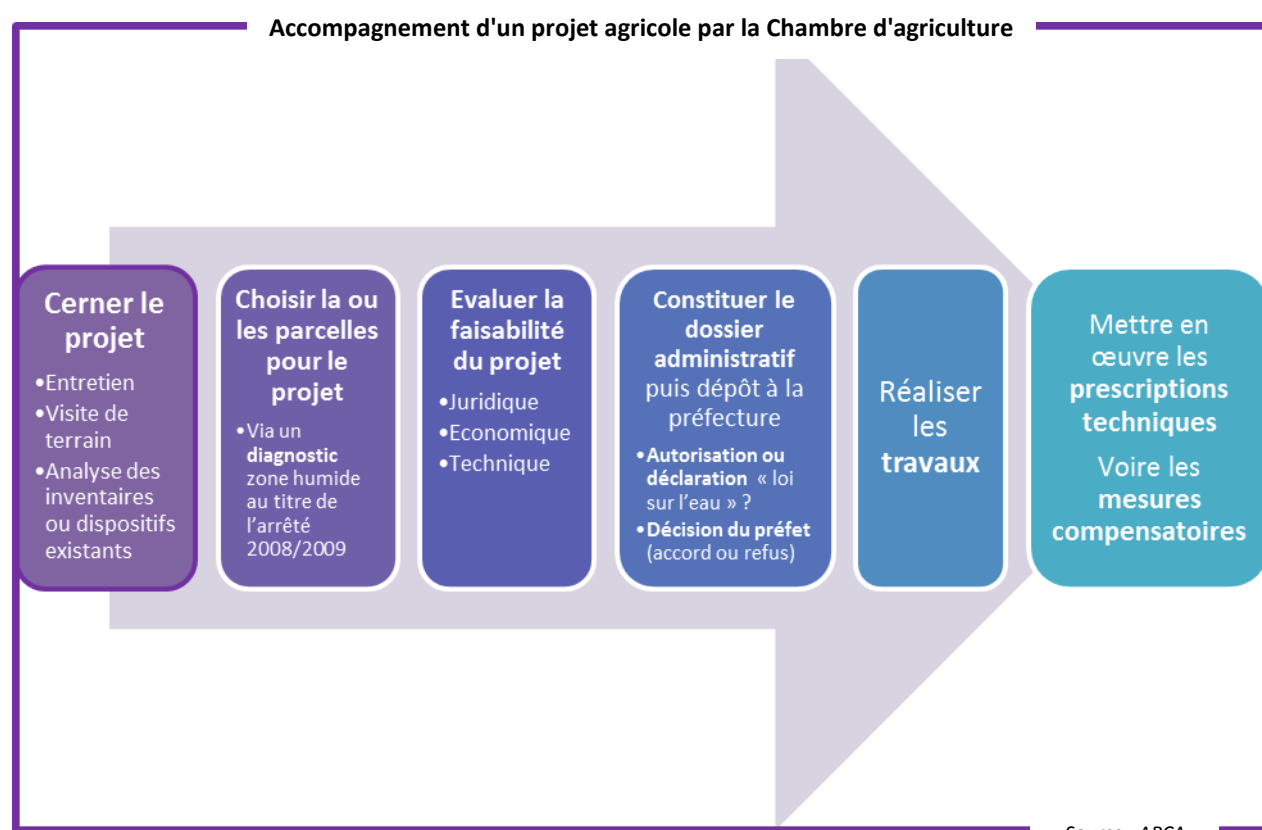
Accompagnement d'un projet agricole par la Chambre d'agriculture

Cerner le projet
•Entretien
•Visite de terrain
•Analyse des inventaires ou dispositifs existants

Choisir la ou les parcelles pour le projet
•Via un **diagnostic** zone humide au titre de l'arrêté 2008/2009

Evaluer la faisabilité du projet
•Juridique
•Economique
•Technique

Constituer le dossier administratif puis dépôt à la préfecture
•Autorisation ou déclaration « loi sur l'eau » ?
•Décision du préfet (accord ou refus)

Réaliser les travaux

Mettre en œuvre les prescriptions techniques
Voire les mesures compensatoires

Source : APCA